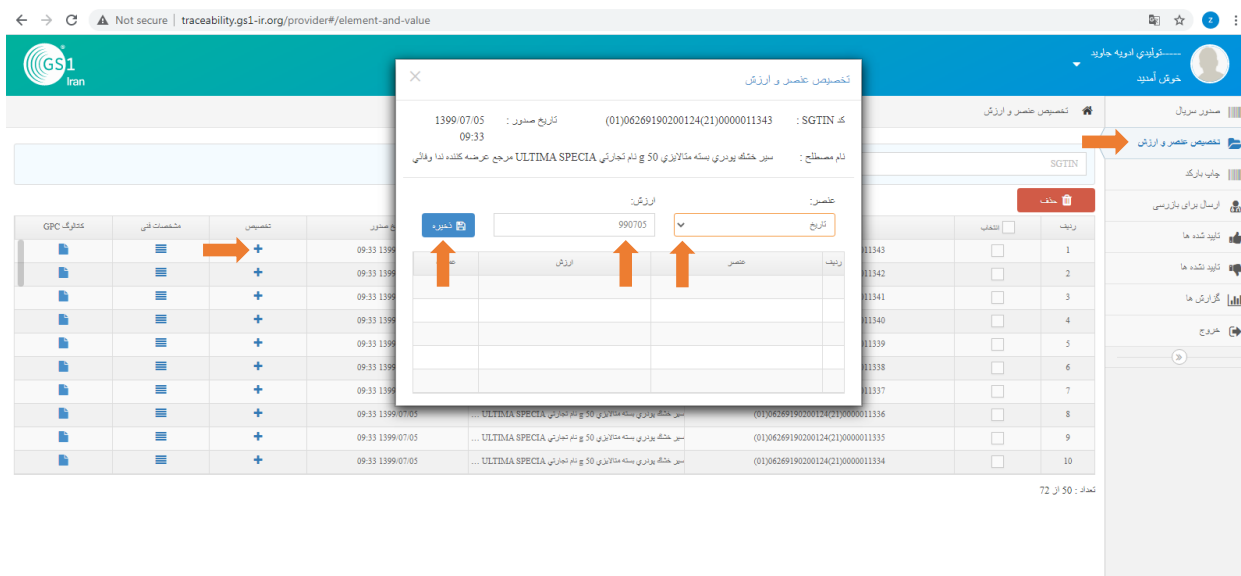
Not secure | traceability.gs1-ir.org/provider#/element-and-value

GS1 Iran

------توليدي ادويه جاويد
خوش آمدید

صدور سریال
تخصیص عنصر و ارزش
چاپ بارکد
ارسال برای بازرسی
تایید شده ها
تایید نشده ها
گزارش ها
خروج

تخصیص عنصر و ارزش

SGTIN

حذف

| ردیف | انتخاب | | | تاریخ صدور | تخصیص | مشخصات فنی | کاتالوگ GPC |
|---|---|---|---|---|---|---|---|
| 1 | | (01)0626919020012​4(21)0000011343 | | 09:33 1399/07/05 | + | | |
| 2 | | (01)06269190200124(21)0000011342 | | 09:33 1399/07/05 | + | | |
| 3 | | (01)06269190200124(21)0000011341 | | 09:33 1399/07/05 | + | | |
| 4 | | (01)06269190200124(21)0000011340 | | 09:33 1399/07/05 | + | | |
| 5 | | (01)06269190200124(21)0000011339 | | 09:33 1399/07/05 | + | | |
| 6 | | (01)06269190200124(21)0000011338 | | 09:33 1399/07/05 | + | | |
| 7 | | (01)06269190200124(21)0000011337 | | 09:33 1399/07/05 | + | | |
| 8 | | (01)06269190200124(21)0000011336 | سیر خشک پودری بسته متالایزی 50 g نام تجارتی ULTIMA SPECIA ... | 09:33 1399/07/05 | + | | |
| 9 | | (01)06269190200124(21)0000011335 | سیر خشک پودری بسته متالایزی 50 g نام تجارتی ULTIMA SPECIA ... | 09:33 1399/07/05 | + | | |
| 10 | | (01)06269190200124(21)0000011334 | سیر خشک پودری بسته متالایزی 50 g نام تجارتی ULTIMA SPECIA ... | 09:33 1399/07/05 | + | | |

تعداد : 50 از 72

تخصیص عنصر و ارزش

کد SGTIN : (01)06269190200124(21)0000011343
تاریخ صدور : 1399/07/05 09:33
نام مصطلح : سیر خشک پودری بسته متالایزی 50 g نام تجارتی ULTIMA SPECIA مرجع عرضه کننده ندا وفائی

عنصر:
تاریخ
ارزش:
990705
ذخیره

| ردیف | عنصر | ارزش | عم |
|---|---|---|---|
| | | | |
| | | | |
| | | | |
| | | | |
| | | | |